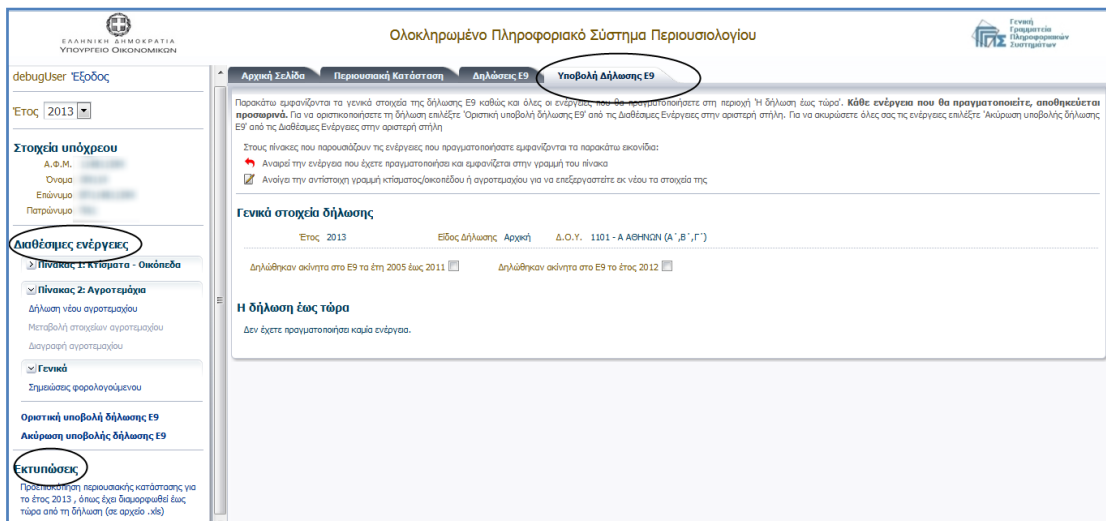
ΕΛΛΗΝΙΚΗ ΔΗΜΟΚΡΑΤΙΑ
Υπουργείο Οικονομικών

Ολοκληρωμένο Πληροφοριακό Σύστημα Περιουσιολογίου

Γενική Γραμματεία Πληροφοριακών Συστημάτων

debugUser Έξοδος

Έτος 2013

Στοιχεία υπόχρεου
Α.Φ.Μ. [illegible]
Όνομα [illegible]
Επώνυμο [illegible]
Πατρώνυμο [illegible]

Διαθέσιμες ενέργειες

Πίνακας 1: Κτίσματα - Οικόπεδα

Πίνακας 2: Αγροτεμάχια
Δήλωση νέου αγροτεμαχίου
Μεταβολή στοιχείων αγροτεμαχίου
Διαγραφή αγροτεμαχίου

Γενικά
Σημειώσεις φορολογούμενου

Οριστική υποβολή δήλωσης Ε9
Ακύρωση υποβολής δήλωσης Ε9

Εκτυπώσεις
Προεπισκόπηση περιουσιακής κατάστασης για το έτος 2013 , όπως έχει διαμορφωθεί έως τώρα από τη δήλωση (σε αρχείο .xls)

Αρχική Σελίδα | Περιουσιακή Κατάσταση | Δηλώσεις Ε9 | Υποβολή Δήλωσης Ε9

Παρακάτω εμφανίζονται τα γενικά στοιχεία της δήλωσης Ε9 καθώς και όλες οι ενέργειες που θα πραγματοποιήσετε στη περιοχή 'Η δήλωση έως τώρα'. Κάθε ενέργεια που θα πραγματοποιείτε, αποθηκεύεται προσωρινά. Για να οριστικοποιήσετε τη δήλωση επιλέξτε 'Οριστική υποβολή δήλωσης Ε9' από τις Διαθέσιμες Ενέργειες στην αριστερή στήλη. Για να ακυρώσετε όλες σας τις ενέργειες επιλέξτε 'Ακύρωση υποβολής δήλωσης Ε9' από τις Διαθέσιμες Ενέργειες στην αριστερή στήλη

Στους πίνακες που παρουσιάζουν τις ενέργειες που πραγματοποιήσατε εμφανίζονται τα παρακάτω εικονίδια:
Αναιρεί την ενέργεια που έχετε πραγματοποιήσει και εμφανίζεται στην γραμμή του πίνακα
Ανοίγει την αντίστοιχη γραμμή κτίσματος/οικοπέδου ή αγροτεμαχίου για να επεξεργαστείτε εκ νέου τα στοιχεία της

Γενικά στοιχεία δήλωσης
Έτος 2013 Είδος Δήλωσης Αρχική Δ.Ο.Υ. 1101 - Α ΑΘΗΝΩΝ (Α΄,Β΄,Γ΄)

Δηλώθηκαν ακίνητα στο Ε9 τα έτη 2005 έως 2011
Δηλώθηκαν ακίνητα στο Ε9 το έτος 2012

Η δήλωση έως τώρα
Δεν έχετε πραγματοποιήσει καμία ενέργεια.